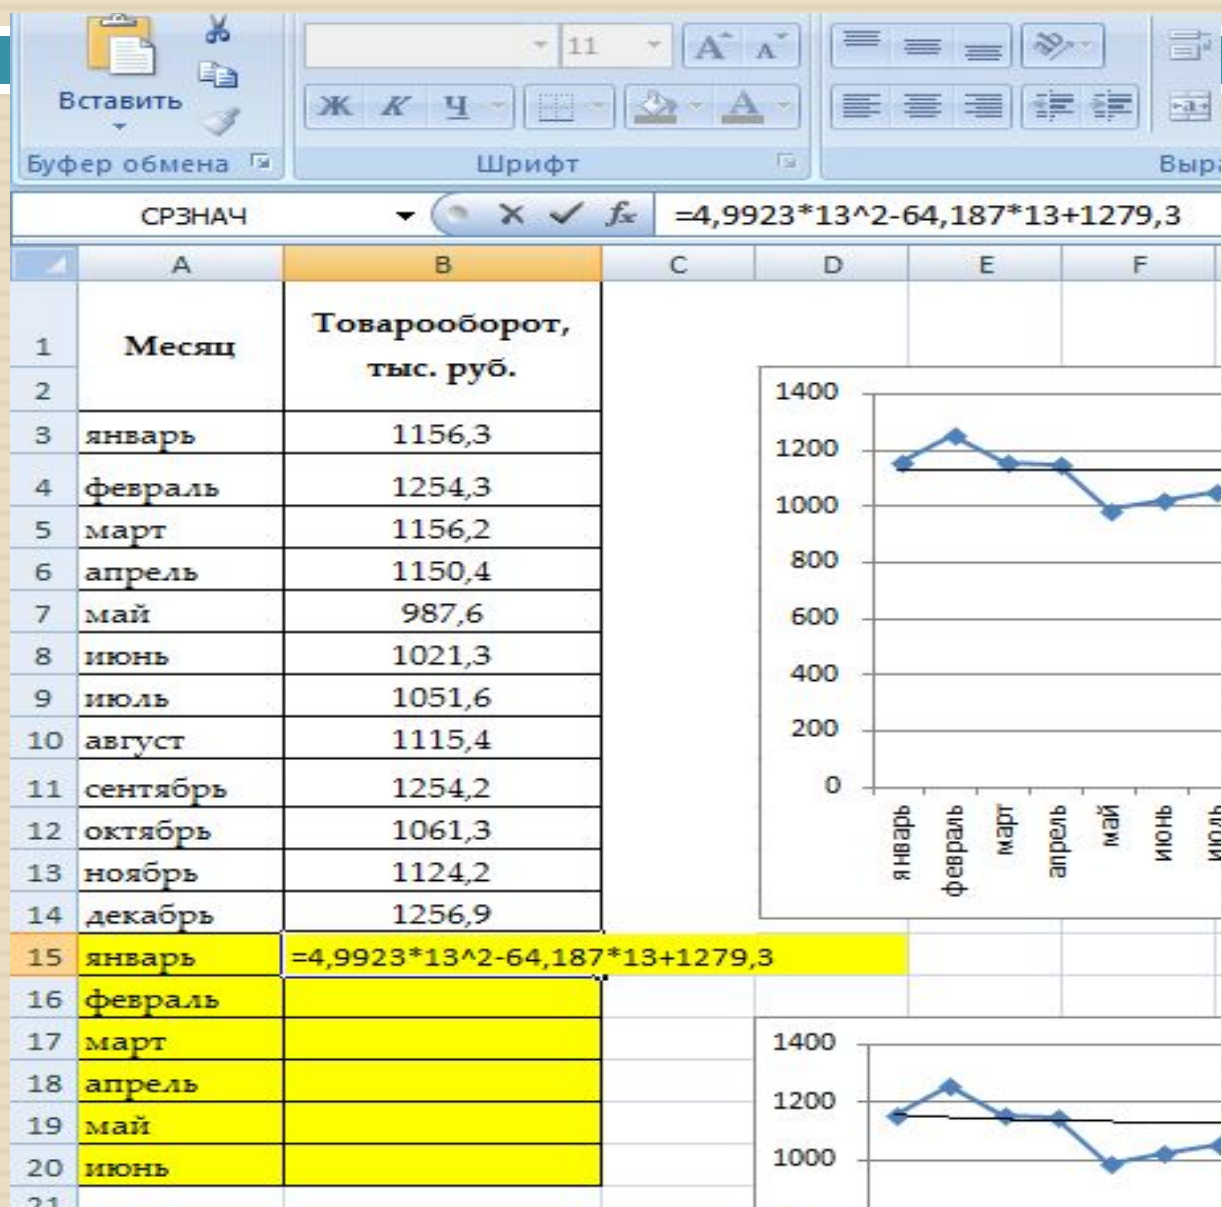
Вставить
Буфер обмена
11
Ж К Ч
Шрифт
Выра

СРЗНАЧ
=4,9923*13^2-64,187*13+1279,3

| | A | B | C | D | E | F |
|---|---|---|---|---|---|---|
| 1 | Месяц | Товарооборот, тыс. руб. | | | | |
| 2 | | | | | | |
| 3 | январь | 1156,3 | | | | |
| 4 | февраль | 1254,3 | | | | |
| 5 | март | 1156,2 | | | | |
| 6 | апрель | 1150,4 | | | | |
| 7 | май | 987,6 | | | | |
| 8 | июнь | 1021,3 | | | | |
| 9 | июль | 1051,6 | | | | |
| 10 | август | 1115,4 | | | | |
| 11 | сентябрь | 1254,2 | | | | |
| 12 | октябрь | 1061,3 | | | | |
| 13 | ноябрь | 1124,2 | | | | |
| 14 | декабрь | 1256,9 | | | | |
| 15 | январь | =4,9923*13^2-64,187*13+1279,3 | | | | |
| 16 | февраль | | | | | |
| 17 | март | | | | | |
| 18 | апрель | | | | | |
| 19 | май | | | | | |
| 20 | июнь | | | | | |
| 21 | | | | | | |

1400
1200
1000
800
600
400
200
0
январь
февраль
март
апрель
май
июнь
июль

1400
1200
1000